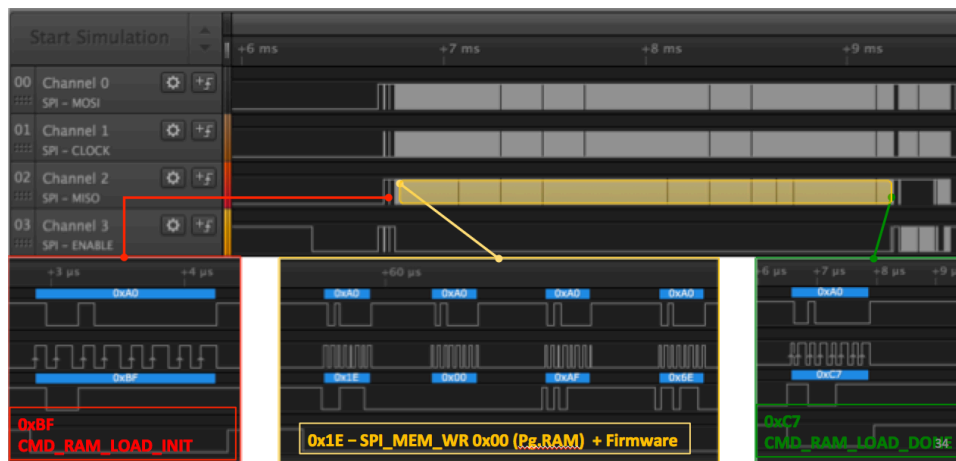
Start Simulation

+6 ms
+7 ms
+8 ms
+9 ms

00 Channel 0
SPI - MOSI

01 Channel 1
SPI - CLOCK

02 Channel 2
SPI - MISO

03 Channel 3
SPI - ENABLE

+3 µs
+4 µs
0xA0
0xBF

0xBF
CMD_RAM_LOAD_INIT

+60 µs
0xA0
0xA0
0xA0
0xA0
0x1E
0x00
0xAF
0x6E

0x1E – SPI_MEM_WR 0x00 (Pg.RAM) + Firmware

+6 µs
+7 µs
+8 µs
+9
0xA0
0xC7

0xC7
CMD_RAM_LOAD_DONE

34